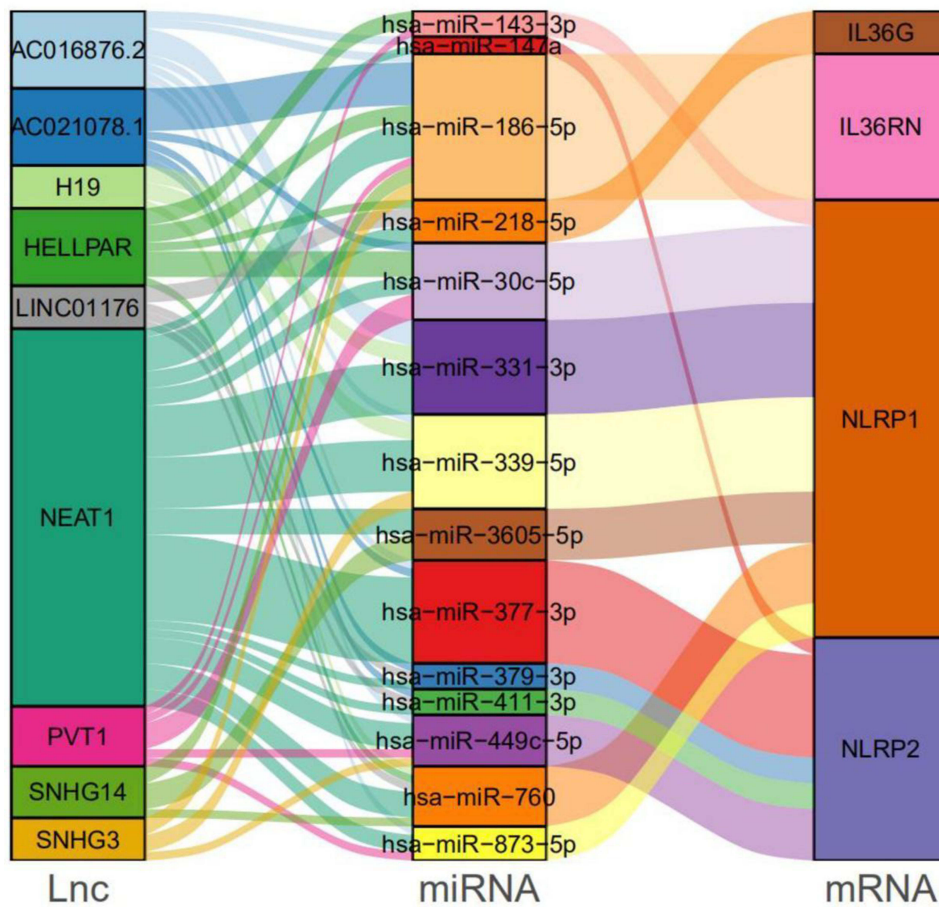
AC016876.2
AC021078.1
H19
HELLPAR
LINC01176
NEAT1
PVT1
SNHG14
SNHG3
Lnc

hsa-miR-143-3p
hsa-miR-147a
hsa-miR-186-5p
hsa-miR-218-5p
hsa-miR-30c-5p
hsa-miR-331-3p
hsa-miR-339-5p
hsa-miR-3605-5p
hsa-miR-377-3p
hsa-miR-379-3p
hsa-miR-411-3p
hsa-miR-449c-5p
hsa-miR-760
hsa-miR-873-5p
miRNA

IL36G
IL36RN
NLRP1
NLRP2
mRNA